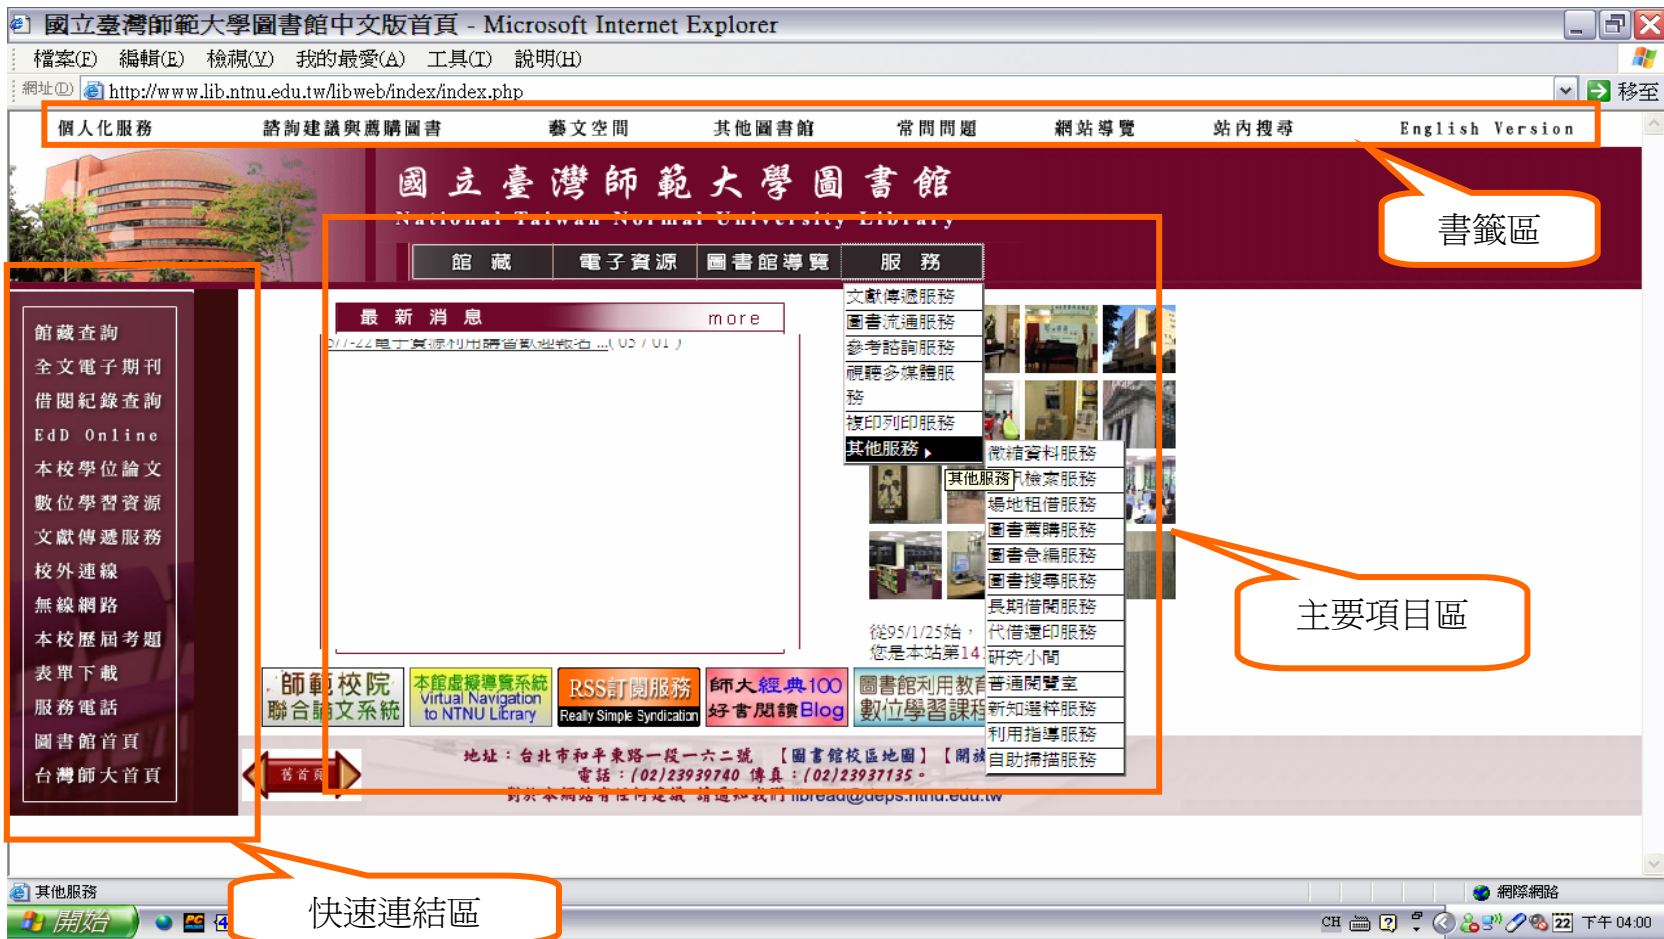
國立臺灣師範大學圖書館中文版首頁 - Microsoft Internet Explorer

檔案(F) 編輯(E) 檢視(V) 我的最愛(A) 工具(T) 說明(H)

網址(D) http://www.lib.ntnu.edu.tw/libweb/index/index.php 移至

個人化服務 諮詢建議與薦購圖書 藝文空間 其他圖書館 常問問題 網站導覽 站內搜尋 English Version

書籤區

國立臺灣師範大學圖書館
National Taiwan Normal University Library

館藏 電子資源 圖書館導覽 服務

館藏查詢
全文電子期刊
借閱紀錄查詢
EdD Online
本校學位論文
數位學習資源
文獻傳遞服務
校外連線
無線網路
本校歷屆考題
表單下載
服務電話
圖書館首頁
台灣師大首頁

最新消息 more

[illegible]/7-22電子資源利用講習歡迎報名 ...( 05 / 01 )

文獻傳遞服務
圖書流通服務
參考諮詢服務
視聽多媒體服務
複印列印服務
其他服務

微縮資料服務
其他服務 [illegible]檢索服務
場地租借服務
圖書薦購服務
圖書急編服務
圖書搜尋服務
長期借閱服務
代借還印服務
研究小間
普通閱覽室
新知選粹服務
利用指導服務
自助掃描服務

主要項目區

從95/1/25始，
您是本站第14

師範校院聯合論文系統
本館虛擬導覽系統 Virtual Navigation to NTNU Library
RSS訂閱服務 Really Simple Syndication
師大經典100 好書閱讀Blog
圖書館利用教育 數位學習課程

舊首頁

地址：台北市和平東路一段一六二號 【圖書館校區地圖】 【開放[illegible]
電話：(02)23939740 傳真：(02)23937135。
對於本網站有任何建議 請通知我們 libread@deps.ntnu.edu.tw

快速連結區

其他服務 網際網路

開始 CH 22 下午 04:00